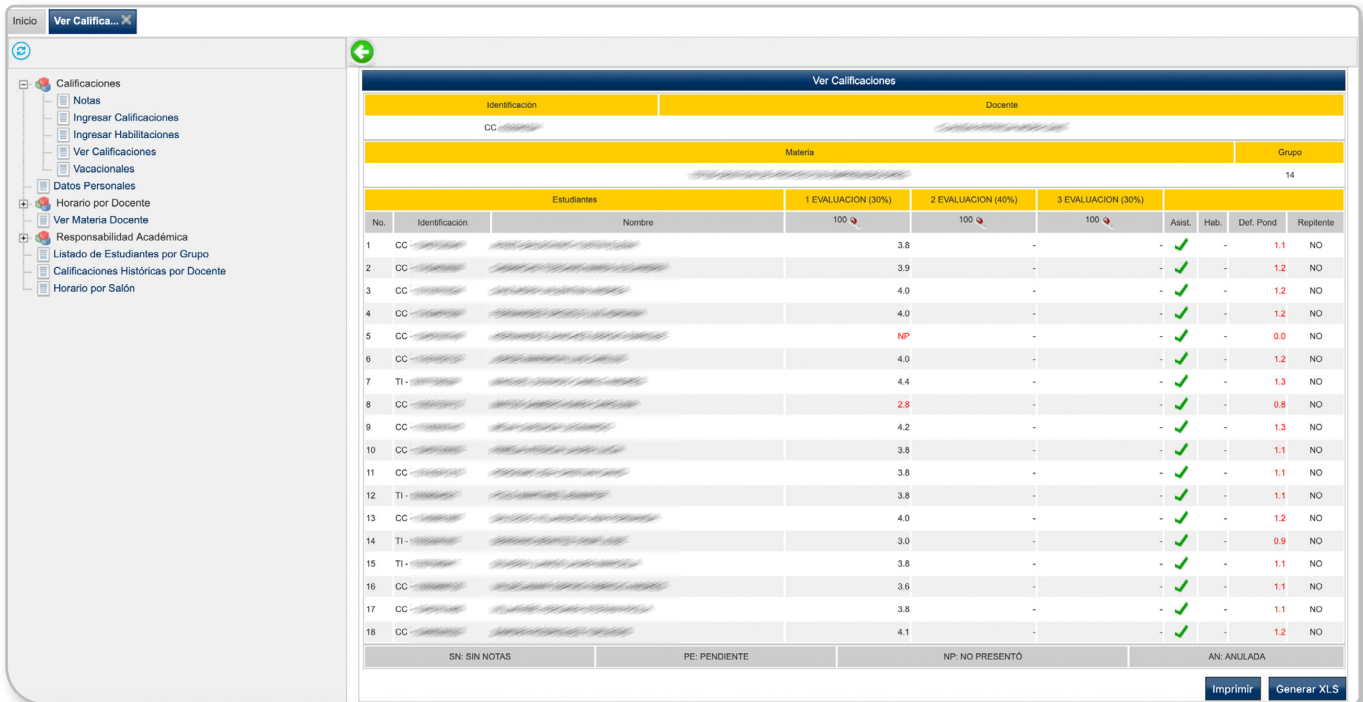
Inicio | Ver Califica...

Calificaciones
Notas
Ingresar Calificaciones
Ingresar Habilitaciones
Ver Calificaciones
Vacacionales
Datos Personales
Horario por Docente
Ver Materia Docente
Responsabilidad Académica
Listado de Estudiantes por Grupo
Calificaciones Históricas por Docente
Horario por Salón

Ver Calificaciones

| Identificación | Docente |
|---|---|
| CC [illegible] | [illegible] |

| Materia | Grupo |
|---|---|
| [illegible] | 14 |

| No. | Identificación | Nombre | 1 EVALUACION (30%) 100 | 2 EVALUACION (40%) 100 | 3 EVALUACION (30%) 100 | Asist. | Hab. | Def. Pond | Repitente |
|---|---|---|---|---|---|---|---|---|---|
| 1 | CC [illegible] | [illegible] | 3.8 | - | - | | - | 1.1 | NO |
| 2 | CC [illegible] | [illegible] | 3.9 | - | - | | - | 1.2 | NO |
| 3 | CC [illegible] | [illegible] | 4.0 | - | - | | - | 1.2 | NO |
| 4 | CC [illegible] | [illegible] | 4.0 | - | - | | - | 1.2 | NO |
| 5 | CC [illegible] | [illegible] | NP | - | - | | - | 0.0 | NO |
| 6 | CC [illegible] | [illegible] | 4.0 | - | - | | - | 1.2 | NO |
| 7 | TI - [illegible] | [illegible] | 4.4 | - | - | | - | 1.3 | NO |
| 8 | CC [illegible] | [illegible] | 2.8 | - | - | | - | 0.8 | NO |
| 9 | CC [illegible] | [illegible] | 4.2 | - | - | | - | 1.3 | NO |
| 10 | CC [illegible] | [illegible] | 3.8 | - | - | | - | 1.1 | NO |
| 11 | CC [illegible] | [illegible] | 3.8 | - | - | | - | 1.1 | NO |
| 12 | TI - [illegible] | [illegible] | 3.8 | - | - | | - | 1.1 | NO |
| 13 | CC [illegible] | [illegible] | 4.0 | - | - | | - | 1.2 | NO |
| 14 | TI - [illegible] | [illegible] | 3.0 | - | - | | - | 0.9 | NO |
| 15 | TI - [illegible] | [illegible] | 3.8 | - | - | | - | 1.1 | NO |
| 16 | CC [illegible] | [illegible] | 3.6 | - | - | | - | 1.1 | NO |
| 17 | CC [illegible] | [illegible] | 3.8 | - | - | | - | 1.1 | NO |
| 18 | CC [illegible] | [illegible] | 4.1 | - | - | | - | 1.2 | NO |

SN: SIN NOTAS | PE: PENDIENTE | NP: NO PRESENTÓ | AN: ANULADA

Imprimir | Generar XLS